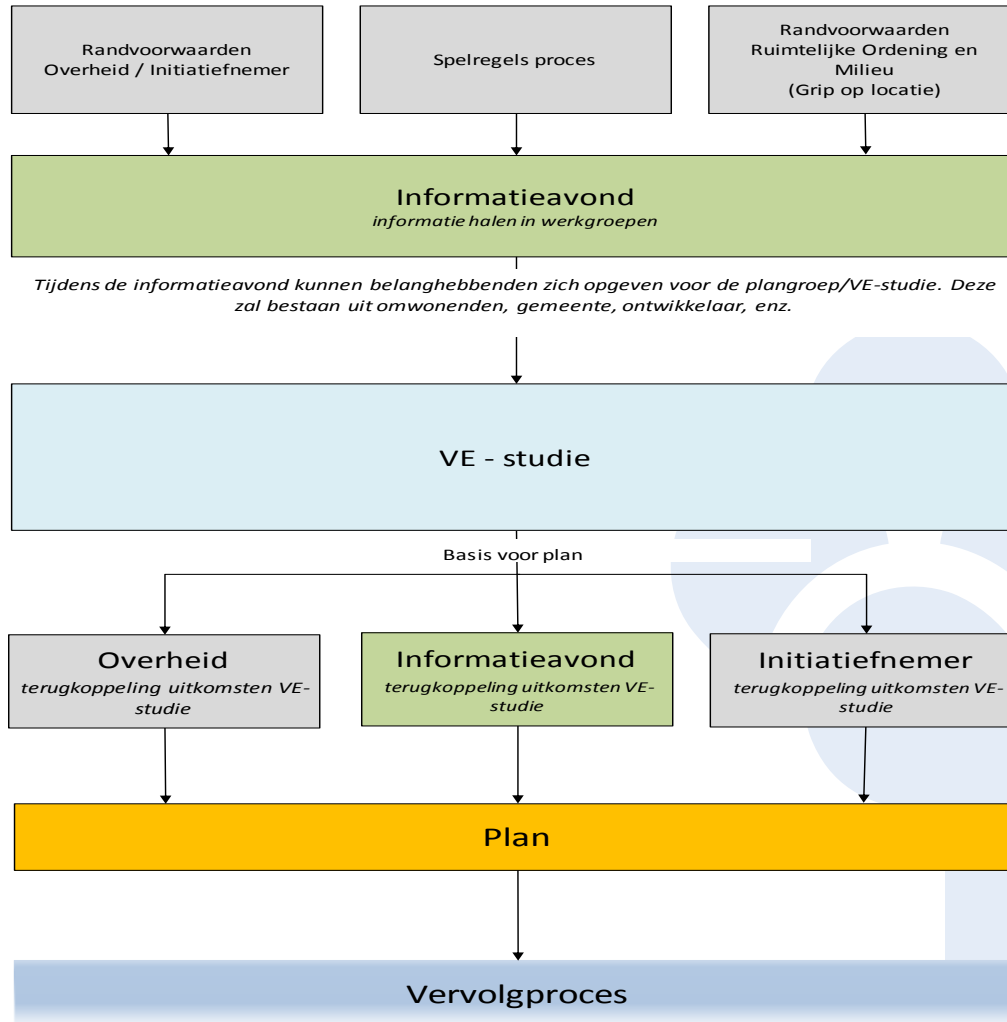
Randvoorwaarden Overheid / Initiatiefnemer

Spelregels proces

Randvoorwaarden Ruimtelijke Ordening en Milieu (Grip op locatie)

Informatieavond
informatie halen in werkgroepen

Tijdens de informatieavond kunnen belanghebbenden zich opgeven voor de plangroep/VE-studie. Deze zal bestaan uit omwonenden, gemeente, ontwikkelaar, enz.

VE - studie

Basis voor plan

Overheid
terugkoppeling uitkomsten VE-studie

Informatieavond
terugkoppeling uitkomsten VE-studie

Initiatiefnemer
terugkoppeling uitkomsten VE-studie

Plan

Vervolgproces